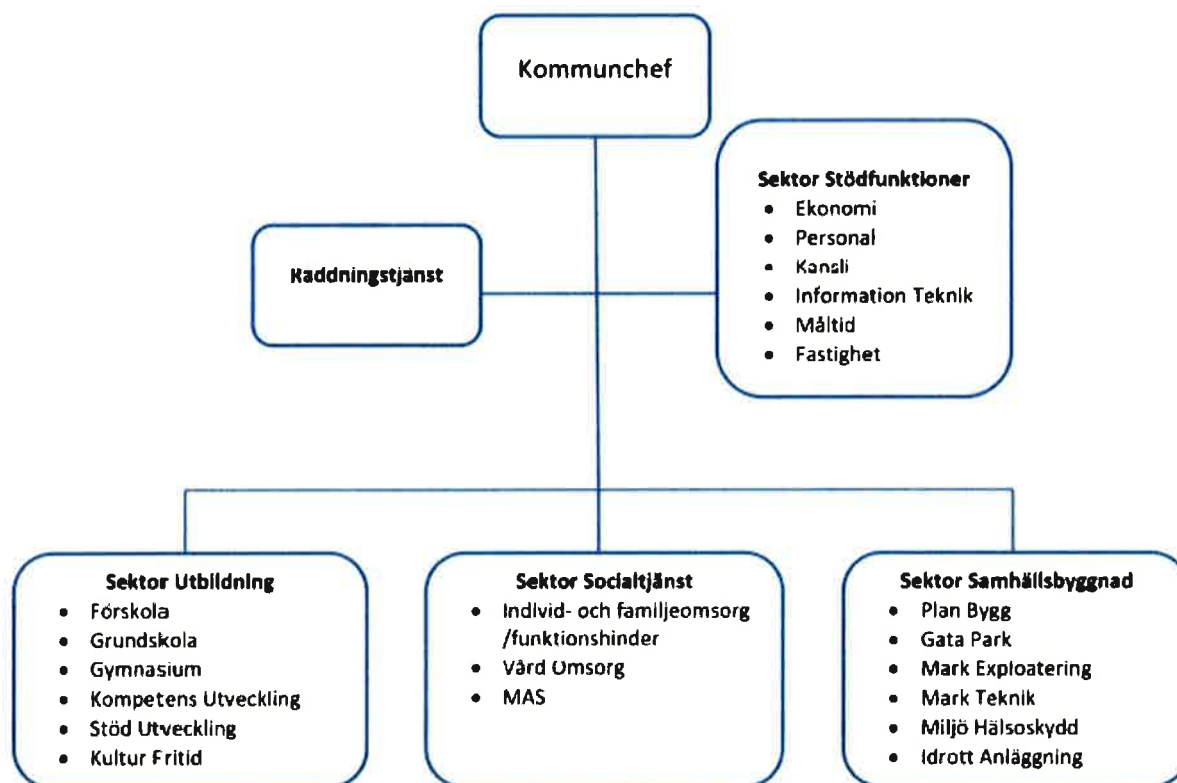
Kommunchef

Sektor Stödfunktioner
• Ekonomi
• Personal
• Kansli
• Information Teknik
• Måltid
• Fastighet

Räddningstjänst

Sektor Utbildning
• Förskola
• Grundskola
• Gymnasium
• Kompetens Utveckling
• Stöd Utveckling
• Kultur Fritid

Sektor Socialtjänst
• Individ- och familjeomsorg /funktionshinder
• Vård Omsorg
• MAS

Sektor Samhällsbyggnad
• Plan Bygg
• Gata Park
• Mark Exploatering
• Mark Teknik
• Miljö Hälsoskydd
• Idrott Anläggning